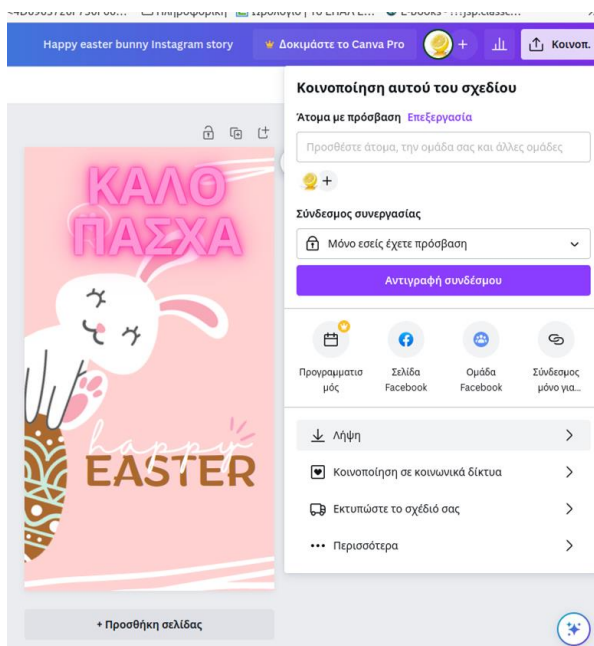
Happy easter bunny Instagram story
Δοκιμάστε το Canva Pro
Κοινοπ.

Κοινοποίηση αυτού του σχεδίου
Άτομα με πρόσβαση Επεξεργασία
Προσθέστε άτομα, την ομάδα σας και άλλες ομάδες
Σύνδεσμος συνεργασίας
Μόνο εσείς έχετε πρόσβαση
Αντιγραφή συνδέσμου
Προγραμματισμός
Σελίδα Facebook
Ομάδα Facebook
Σύνδεσμος μόνο για...
Λήψη
Κοινοποίηση σε κοινωνικά δίκτυα
Εκτυπώστε το σχέδιό σας
Περισσότερα

ΚΑΛΟ ΠΑΣΧΑ
happy
EASTER

+ Προσθήκη σελίδας